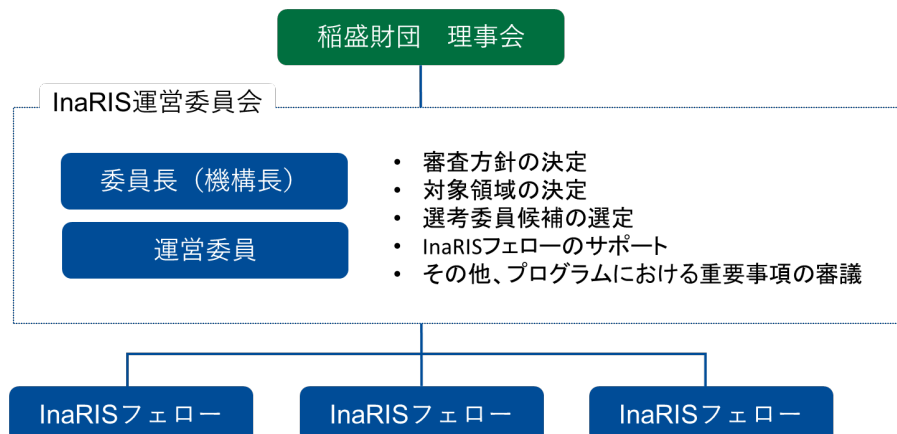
稲盛財団　理事会

InaRIS運営委員会

委員長（機構長）

運営委員

• 審査方針の決定
• 対象領域の決定
• 選考委員候補の選定
• InaRISフェローのサポート
• その他、プログラムにおける重要事項の審議

InaRISフェロー

InaRISフェロー

InaRISフェロー